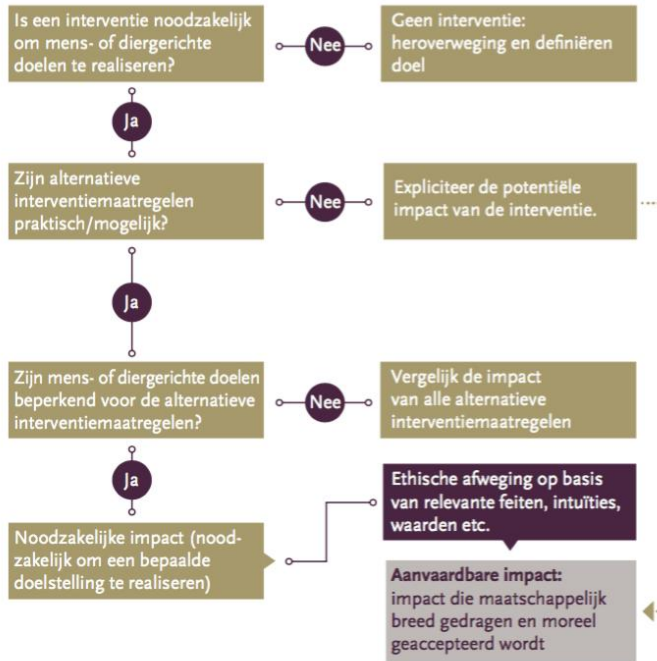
Is een interventie noodzakelijk om mens- of diergerichte doelen te realiseren?

Nee

Geen interventie: heroverweging en definiëren doel

Ja

Zijn alternatieve interventiemaatregelen praktisch/mogelijk?

Nee

Expliciteer de potentiële impact van de interventie.

Ja

Zijn mens- of diergerichte doelen beperkend voor de alternatieve interventiemaatregelen?

Nee

Vergelijk de impact van alle alternatieve interventiemaatregelen

Ja

Noodzakelijke impact (noodzakelijk om een bepaalde doelstelling te realiseren)

Ethische afweging op basis van relevante feiten, intuïties, waarden etc.

Aanvaardbare impact: impact die maatschappelijk breed gedragen en moreel geaccepteerd wordt